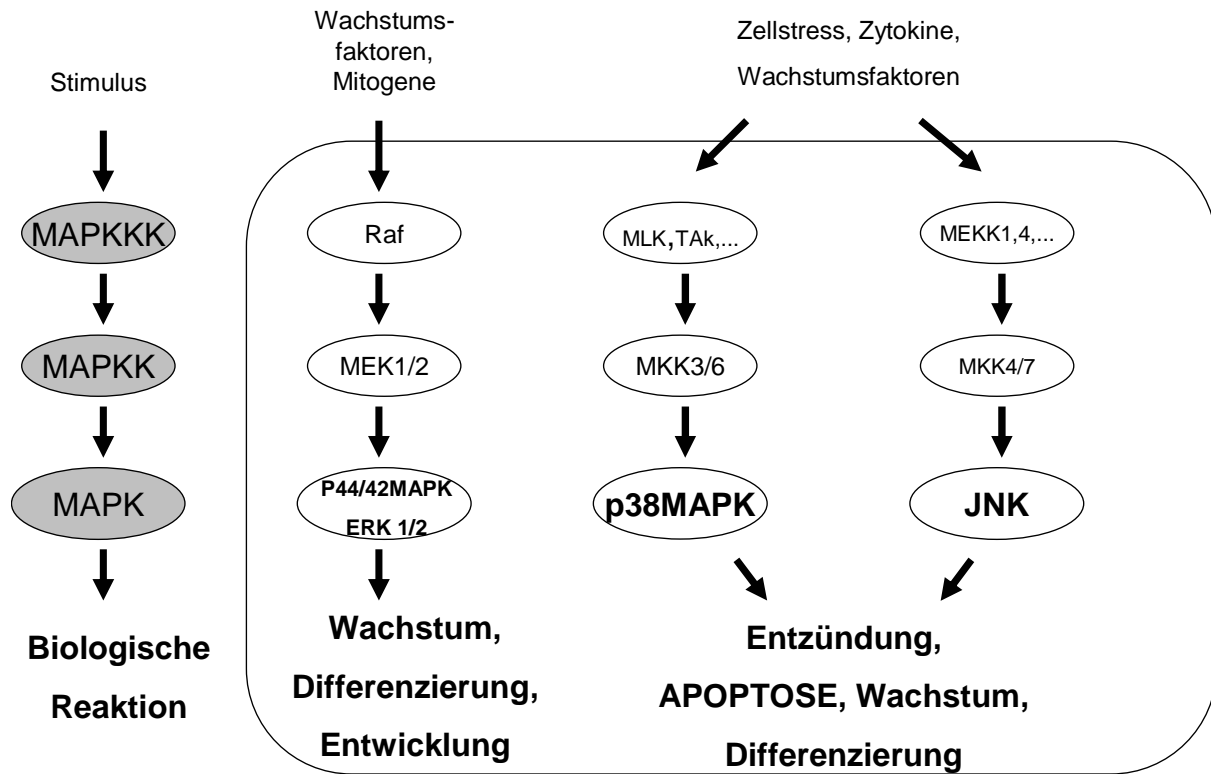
Stimulus

MAPKKK

MAPKK

MAPK

Biologische Reaktion

Wachstumsfaktoren, Mitogene

Raf

MEK1/2

P44/42MAPK ERK 1/2

Wachstum, Differenzierung, Entwicklung

Zellstress, Zytokine, Wachstumsfaktoren

MLK,TAk,...

MKK3/6

p38MAPK

MEKK1,4,...

MKK4/7

JNK

Entzündung, APOPTOSE, Wachstum, Differenzierung